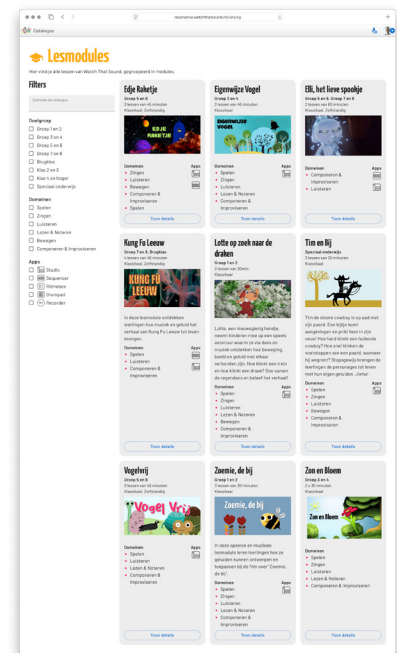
lesmodules.watchthatsound.nl/catalog

Catalogus

Lesmodules

Hier vind je alle lessen van Watch That Sound, gegroepeerd in modules.

Filters

Doelgroep
Groep 1 en 2
Groep 3 en 4
Groep 5 en 6
Groep 7 en 8
Brugklas
Klas 2 en 3
Klas 4 en hoger
Speciaal onderwijs

Domeinen
Spelen
Zingen
Luisteren
Lezen & Noteren
Bewegen
Componeren & Improviseren

Apps
Studio
Sequencer
Filmedex
Drumpad
Recorder

Edje Raketje
Groep 5 en 6
3 lessen van 45 minuten
Klassikaal, Zelfstandig
EDJE RAKETJE
Domeinen
Zingen
Luisteren
Bewegen
Componeren & Improviseren
Spelen
Apps
Toon details

Eigenwijze Vogel
Groep 3 en 4
3 lessen van 45 minuten
Klassikaal
EIGENWIJZE VOGEL
Domeinen
Zingen
Luisteren
Lezen & Noteren
Componeren & Improviseren
Apps
Toon details

Elli, het lieve spookje
Groep 5 en 6, Groep 7 en 8
3 lessen van 60 minuten
Klassikaal, Zelfstandig
Domeinen
Componeren & Improviseren
Luisteren
Apps
Toon details

Kung Fu Leeuw
Groep 7 en 8, Brugklas
1 lessen van 45 minuten
Klassikaal, Zelfstandig
KUNG FU LEEUW
In deze lesmodule ontdekken leerlingen hoe muziek en geluid het verhaal van Kung Fu Leeuw tot leven brengen.
Domeinen
Spelen
Luisteren
Componeren & Improviseren
Apps
Toon details

Lotte op zoek naar de draken
Groep 1 en 2
3 lessen van 30min
Klassikaal
Lotte, een nieuwsgierig hondje, neemt kinderen mee op een speels avontuur waarin ze via dans en muziek ontdekken hoe beweging, beeld en geluid met elkaar verbonden zijn. Hoe klinkt een trein en hoe klinkt een draak? Doe samen de regendans en beleef het verhaal!
Domeinen
Spelen
Zingen
Luisteren
Lezen & Noteren
Bewegen
Componeren & Improviseren
Apps
Toon details

Tim en Bij
Speciaal onderwijs
3 lessen van 30 minuten
Klassikaal
Tim de stoere cowboy is op pad met zijn paard. Een bijtje komt aangevlogen en prikt hem in zijn neus! Hoe hard klinkt een boze cowboy? Hoe snel klinken de voetstappen van een paard, wanneer hij wegrent? Stapsgewijs brengen de leerlingen de personages tot leven met hun eigen geluiden. ...(lees)
Domeinen
Spelen
Zingen
Luisteren
Bewegen
Componeren & Improviseren
Apps
Toon details

Vogelvrij
Groep 7 en 8
3 lessen van 45 minuten
Klassikaal, Zelfstandig
Vogel Vrij
Domeinen
Spelen
Luisteren
Lezen & Noteren
Componeren & Improviseren
Apps
Toon details

Zoemie, de bij
Groep 1 en 2
3 lessen van 30 minuten
Klassikaal
Zoemie, de bij
In deze speelse en muzikale lesmodule leren leerlingen hoe ze geluiden kunnen ontwerpen en toepassen bij de film over "Zoemie, de bij".
Domeinen
Spelen
Zingen
Luisteren
Lezen & Noteren
Componeren & Improviseren
Apps
Toon details

Zon en Bloem
Groep 3 en 4
3 x 30 minuten
Klassikaal
Zon en Bloem
Domeinen
Spelen
Zingen
Luisteren
Lezen & Noteren
Componeren & Improviseren
Apps
Toon details